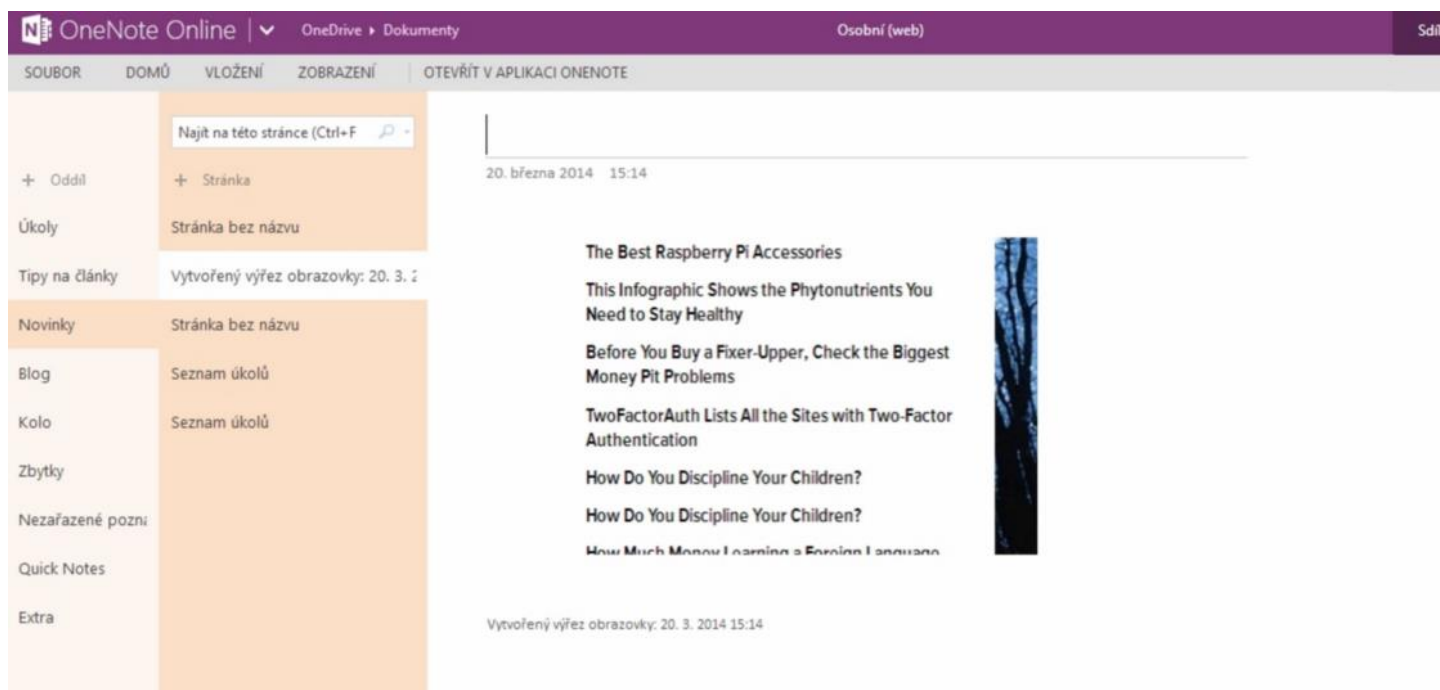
OneNote Online | OneDrive ▸ Dokumenty Osobní (web) Sdí

SOUBOR DOMŮ VLOŽENÍ ZOBRAZENÍ OTEVŘÍT V APLIKACI ONENOTE

Najít na této stránce (Ctrl+F

+ Oddíl
Úkoly
Tipy na články
Novinky
Blog
Kolo
Zbytky
Nezařazené pozn
Quick Notes
Extra

+ Stránka
Stránka bez názvu
Vytvořený výřez obrazovky: 20. 3. 2
Stránka bez názvu
Seznam úkolů
Seznam úkolů

20. března 2014 15:14

The Best Raspberry Pi Accessories

This Infographic Shows the Phytonutrients You Need to Stay Healthy

Before You Buy a Fixer-Upper, Check the Biggest Money Pit Problems

TwoFactorAuth Lists All the Sites with Two-Factor Authentication

How Do You Discipline Your Children?

How Do You Discipline Your Children?

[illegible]

Vytvořený výřez obrazovky: 20. 3. 2014 15:14